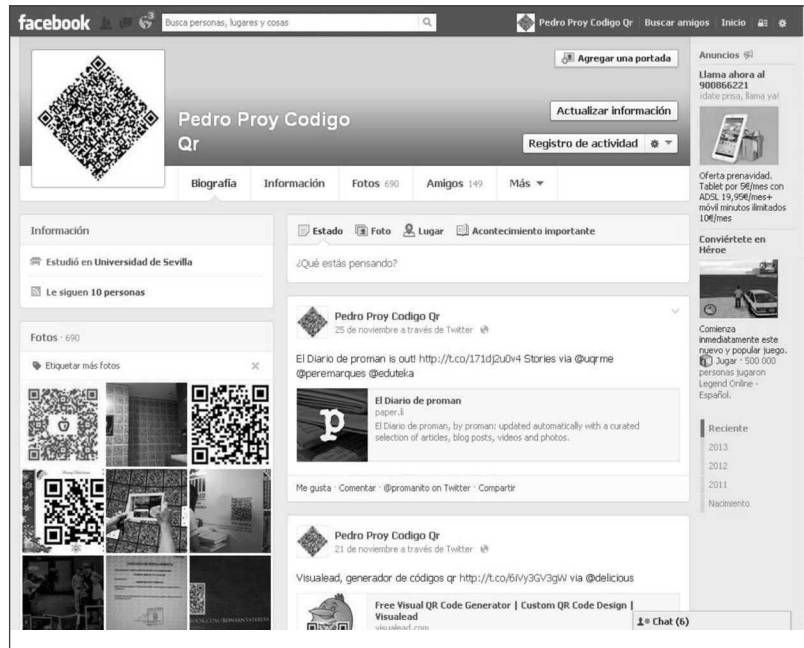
facebook Busca personas, lugares y cosas Pedro Proy Codigo Qr Buscar amigos Inicio

Agregar una portada

Actualizar información

Pedro Proy Codigo Qr

Registro de actividad

Biografía Información Fotos 690 Amigos 149 Más

Anuncios

Llama ahora al 900866221
¡date prisa, llama ya!

Oferta prenavidad. Tablet por 5€/mes con ADSL 19,95€/mes+ móvil minutos ilmitados 10€/mes

Conviértete en Héroe

Comienza inmediatamente este nuevo y popular juego. Jugar · 500 000 personas jugaron Legend Online - Español.

Información

Estudió en Universidad de Sevilla

Le siguen 10 personas

Estado Foto Lugar Acontecimiento importante

¿Qué estás pensando?

Pedro Proy Codigo Qr
25 de noviembre a través de Twitter

El Diario de proman is out! http://t.co/171dj2u0v4 Stories via @uqrme @peremarques @eduteka

El Diario de proman
paper.li
El Diario de proman, by proman: updated automatically with a curated selection of articles, blog posts, videos and photos.

Me gusta · Comentar · @promanito on Twitter · Compartir

Fotos · 690

Etiquetar más fotos

Pedro Proy Codigo Qr
21 de noviembre a través de Twitter

Visualead, generador de códigos qr http://t.co/6iVy3GV3gW via @delicious

Free Visual QR Code Generator | Custom QR Code Design | Visualead
visualead.com

Reciente
2013
2012
2011
Nacimiento

Chat (6)